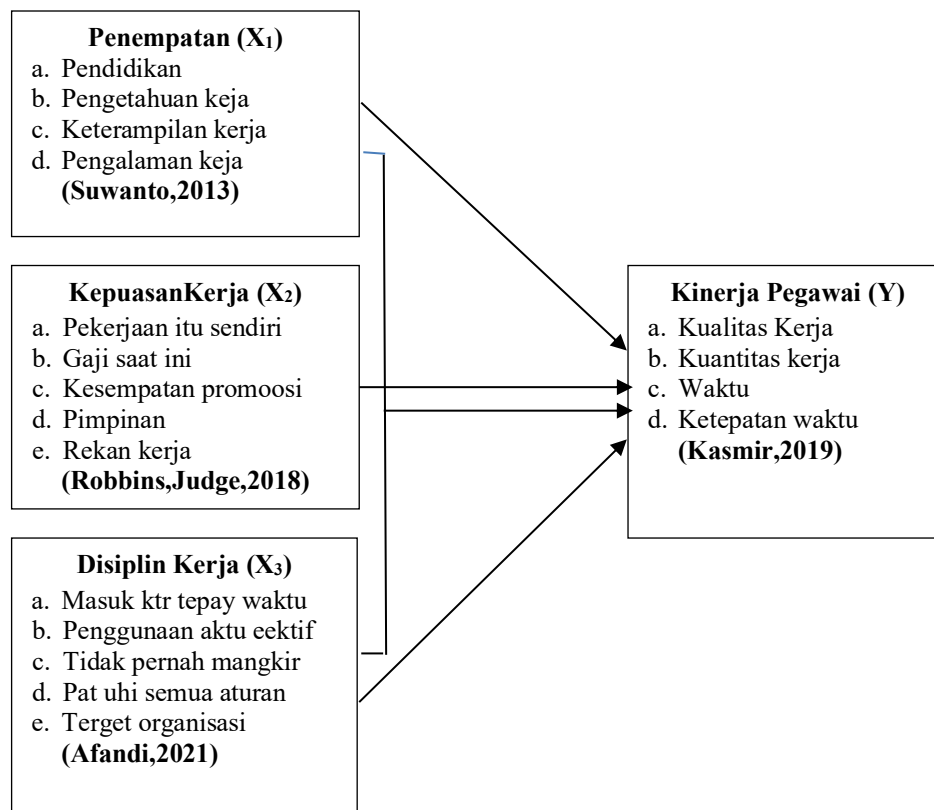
**Penempatan ($X_1$)**
a. Pendidikan
b. Pengetahuan keja
c. Keterampilan kerja
d. Pengalaman keja
**(Suwanto,2013)**

**KepuasanKerja ($X_2$)**
a. Pekerjaan itu sendiri
b. Gaji saat ini
c. Kesempatan promoosi
d. Pimpinan
e. Rekan kerja
**(Robbins,Judge,2018)**

**Disiplin Kerja ($X_3$)**
a. Masuk ktr tepay waktu
b. Penggunaan aktu eektif
c. Tidak pernah mangkir
d. Pat uhi semua aturan
e. Terget organisasi
**(Afandi,2021)**

**Kinerja Pegawai (Y)**
a. Kualitas Kerja
b. Kuantitas kerja
c. Waktu
d. Ketepatan waktu
**(Kasmir,2019)**